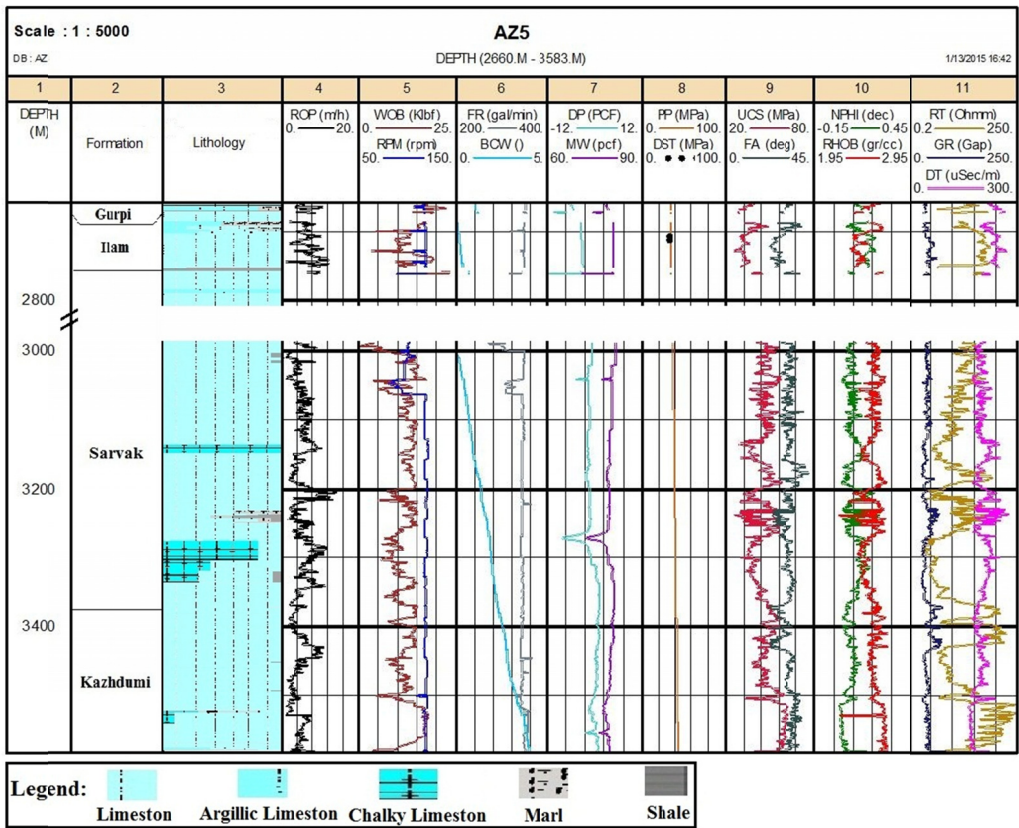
Scale : 1 : 5000

AZ5

DB : AZ

DEPTH (2660.M - 3583.M)

1/13/2015 16:42

| 1 | 2 | 3 | 4 | 5 | 6 | 7 | 8 | 9 | 10 | 11 |
|---|---|---|---|---|---|---|---|---|---|---|
| DEPTH (M) | Formation | Lithology | ROP (m/h) 0. 20. | WOB (Klbf) 0. 25. RPM (rpm) 50. 150. | FR (gal/min) 200. 400. BCW () 0. 5. | DP (PCF) -12. 12. MW (pcf) 60. 90. | PP (MPa) 0. 100. DST (MPa) 0. 100. | UCS (MPa) 20. 80. FA (deg) 0. 45. | NPHI (dec) -0.15 0.45 RHOB (gr/cc) 1.95 2.95 | RT (Ohmm) 0.2 250. GR (Gap) 0. 250. DT (uSec/m) 0. 300. |

Gurpi

Ilam

2800

3000

Sarvak

3200

3400

Kazhdumi

Legend: Limeston Argillic Limeston Chalky Limeston Marl Shale